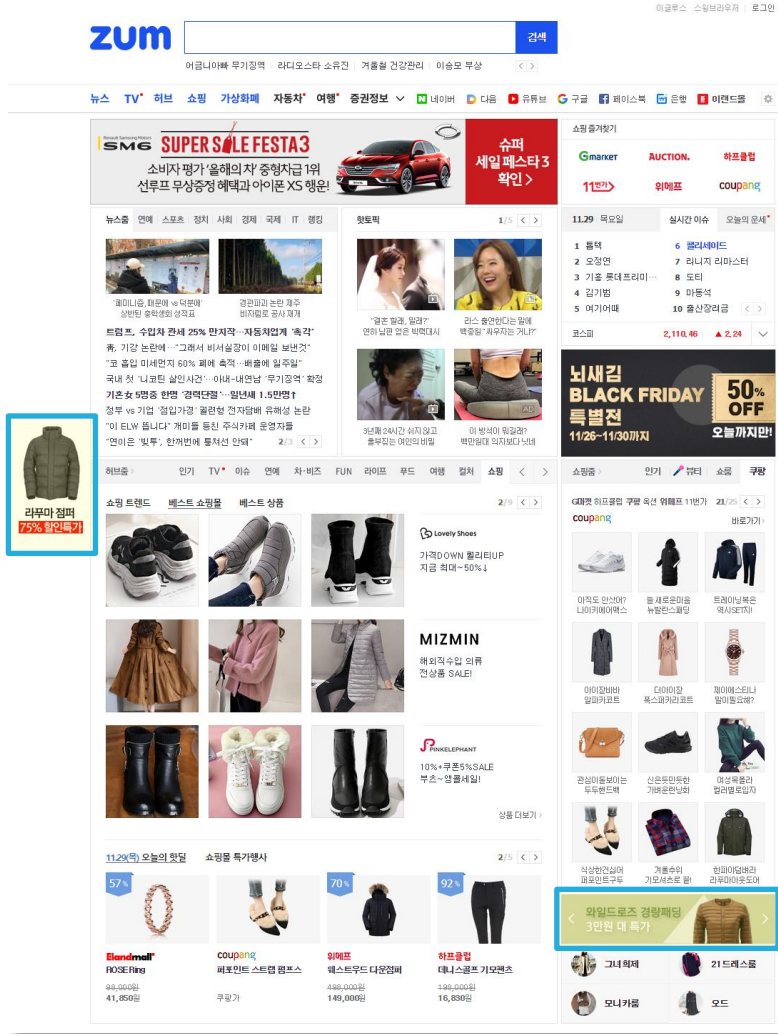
이글루스 스윙브라우저 로그인

zum

검색

어금니아빠 무기징역 | 라디오스타 소유진 | 겨울철 건강관리 | 이승모 부상

뉴스 TV 허브 쇼핑 가상화폐 자동차 여행 증권정보 네이버 다음 유튜브 구글 페이스북 은행 이랜드몰

SM6 SUPER SALE FESTA 3
소비자 평가 '올해의 차' 중형차급 1위
선루프 무상증정 혜택과 아이폰 XS 행운!

슈퍼 세일 페스타 3 확인 >

쇼핑 즐겨찾기
Gmarket AUCTION. 하프클럽
11번가 위메프 coupang

뉴스홈 연예 스포츠 정치 사회 경제 국제 IT 랭킹

"페미니즘, 떠문에 vs 덕분에" 상반된 총학생회 성적표

경관파괴 논란 제주 비자림로 공사 재개

트럼프, 수입차 관세 25% 만지작…자동차업계 '촉각'
靑, 기강 논란에…"그래서 비서실장이 이메일 보냈던것"
"코 흡입 미세먼지 60% 폐에 축적…배출에 일주일"
국내 첫 '니코틴 살인사건'…아내-내연남 '무기징역' 확정
기혼女 5명중 한명 '경력단절'…일년새 1.5만명↑
정부 vs 기업 '점입가경' 골판형 전자담배 유해성 논란
"이 ELW 뜹니다" 개미들 등친 주식카페 운영자들
"면이은 '빛투', 한겨번에 통쳐선 안돼"
2/3

핫토픽 1/5

"결혼 할래, 말래?" 연하 남편 없은 박해대시

라스 출연한다는 말에 백종원 "차우자는 거니?"

3년째 24시간 쉬지 않고 울부짖는 여인의 비밀

이 방석이 뭐길래? 백만원대 의자보다 낫네

11.29 목요일 실시간 이슈 오늘의 운세
1 틀렉 6 폴리세이드
2 오정연 7 리니지 리마스터
3 기호 롯데프리미... 8 도티
4 김기범 9 마동석
5 여기어때 10 출산장려금
코스피 2,110.46 ▲2.24

뇌새김 BLACK FRIDAY 특별전 50% OFF
11/26~11/30까지 오늘까지만!

라푸마 점퍼
75% 할인특가

허브홈 인기 TV 이슈 연예 차·비즈 FUN 라이프 푸드 여행 컬처 쇼핑

쇼핑 트렌드 베스트 쇼핑몰 베스트 상품 2/9

Lovely Shoes
가격DOWN 퀄리티UP
지금 최대~50%↓

MIZMIN
해외직수입 의류
전상품 SALE!

PINKELEPHANT
10%+쿠폰5%SALE
부츠~앵클세일!

상품 더보기

11.29(목) 오늘의 핫딜 쇼핑몰 특가행사 2/5

57%
Elandmall
ROSE Ring
98,000원
41,850원

coupang
퍼포인트 스트랩 펌프스
쿠팡가

70%
위메프
웨스트우드 다운점퍼
498,000원
149,000원

92%
하프클럽
데니스골프 기모팬츠
198,000원
16,830원

쇼핑홈 인기 뷰티 쇼룸 쿠팡
G마켓 하프클럽 쿠팡 옥션 위메프 11번가 21/25
coupang 바로가기

이직도 안샀어? 나이키에어맥스
월 새로운마음 뉴발란스패딩
트레이닝복은 역시SET지!
아이앙비비 알파카코트
더아이잘 폭스퍼카라코트
제이에스티나 할인들으세요!
관심이톨보이는 두두번드백
신은듯안은듯한 가벼운운동화
여성목폴라 컬러별로입자
식상한건싫어 퍼포인트구두
겨울추위 기모셔츠로 끝!
한파아입패라 라푸마아웃도어

와일드로즈 경량패딩
3만원 대 특가

그녀 희제
21 드레스룸
모니카룸
오드